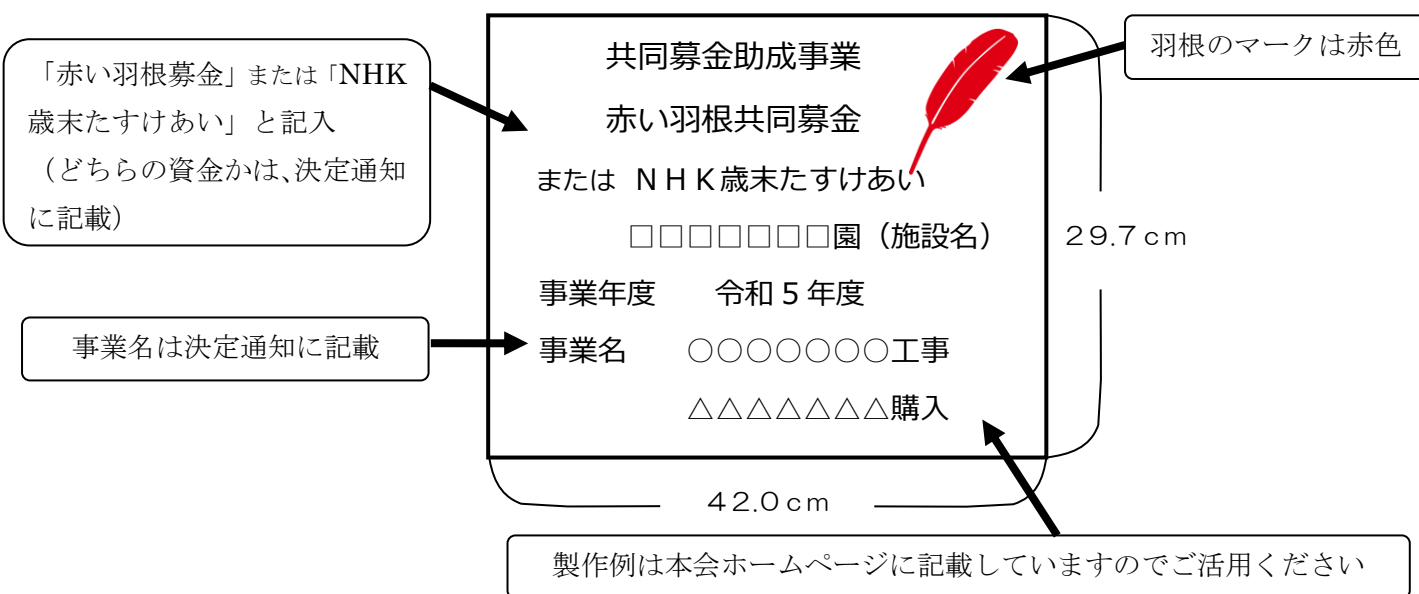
「赤い羽根募金」または「NHK歳末たすけあい」と記入
（どちらの資金かは、決定通知に記載）

事業名は決定通知に記載

共同募金助成事業

赤い羽根共同募金

または ＮＨＫ歳末たすけあい

□□□□□□□園（施設名）

事業年度　令和５年度

事業名　〇〇〇〇〇〇〇工事

△△△△△△△購入

羽根のマークは赤色

29.7ｃｍ

42.0ｃｍ

製作例は本会ホームページに記載していますのでご活用ください